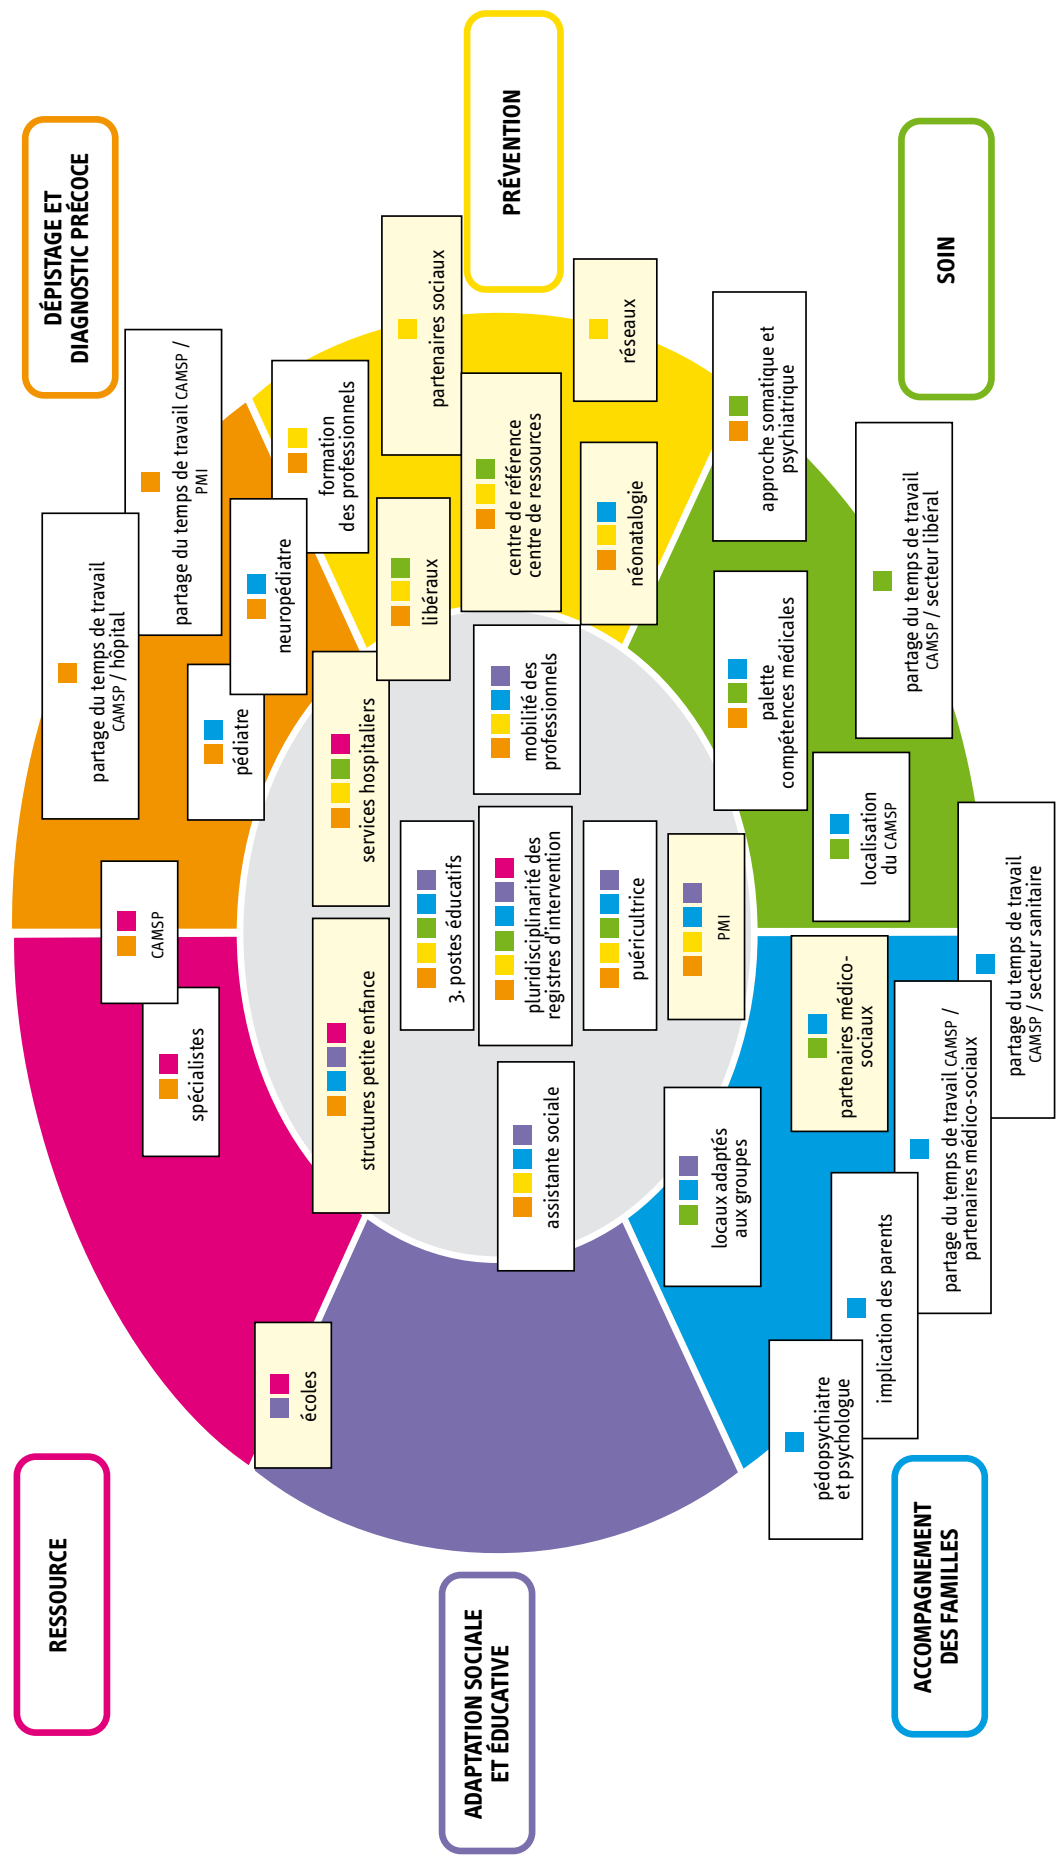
DÉPISTAGE ET DIAGNOSTIC PRÉCOCE

PRÉVENTION

SOIN

partage du temps de travail CAMSP / hôpital

partage du temps de travail CAMSP / PMI

neuropédiatre

pédiatre

formation des professionnels

partenaires sociaux

libéraux

centre de référence centre de ressources

réseaux

néonatalogie

approche somatique et psychiatrique

partage du temps de travail CAMSP / secteur libéral

palette compétences médicales

localisation du CAMSP

partage du temps de travail CAMSP / secteur sanitaire

services hospitaliers

mobilité des professionnels

CAMSP

spécialistes

structures petite enfance

3. postes éducatifs

pluridisciplinarité des registres d'intervention

puéricultrice

PMI

partenaires médico-sociaux

partage du temps de travail CAMSP / partenaires médico-sociaux

assistante sociale

locaux adaptés aux groupes

implication des parents

pédopsychiatre et psychologue

écoles

RESSOURCE

ADAPTATION SOCIALE ET ÉDUCATIVE

ACCOMPAGNEMENT DES FAMILLES